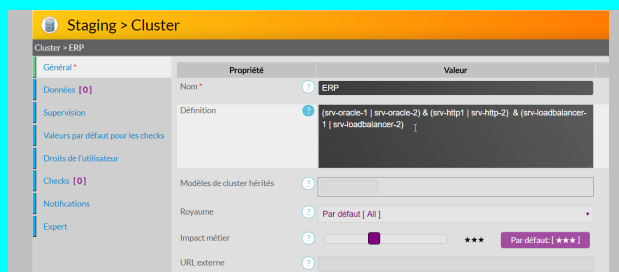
Staging > Cluster

Cluster > ERP

Général *
Données [0]
Supervision
Valeurs par défaut pour les checks
Droits de l'utilisateur
Checks [0]
Notifications
Expert

| Propriété | Valeur |
|---|---|
| Nom * ? | ERP |
| Définition ? | (srv-oracle-1 \| srv-oracle-2) & (srv-http1 \| srv-http-2) & (srv-loadbalancer-1 \| srv-loadbalancer-2) |
| Modèles de cluster hérités ? | |
| Royaume ? | Par défaut [ All ] |
| Impact métier ? | ★★★ Par défaut: [ ★★★ ] |
| URL externe ? | |